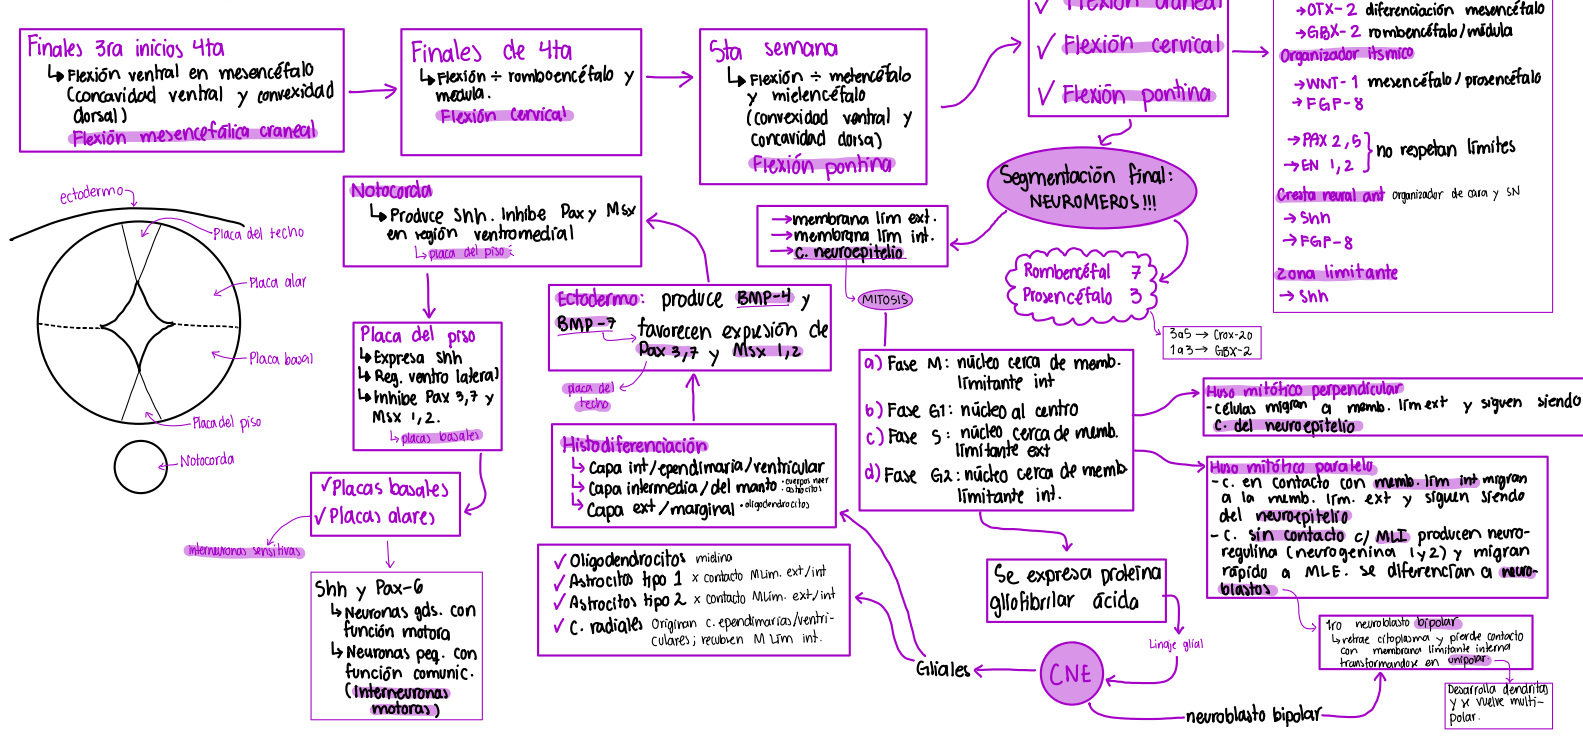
Finales 3ra inicios 4ta
↳ Flexión ventral en mesencéfalo (concavidad ventral y convexidad dorsal)
Flexión mesencefálica craneal

Finales de 4ta
↳ Flexión ÷ romboencéfalo y medula.
Flexión cervical

5ta semana
↳ Flexión ÷ metencéfalo y mielencéfalo (convexidad ventral y concavidad dorsal)
Flexión pontina

✓ Flexión craneal
✓ Flexión cervical
✓ Flexión pontina

→OTX-2 diferenciación mesencéfalo
→GBX-2 rombencéfalo/médula
Organizador ítsmico
→WNT-1 mesencéfalo/prosencéfalo
→FGF-8
→PAX 2,5
→EN 1,2 } no respetan límites
Cresta neural ant organizador de cara y SN
→Shh
→FGF-8
Zona limitante
→Shh

ectodermo
Placa del techo
Placa alar
Placa basal
Placa del piso
Notocorda

Notocorda
↳ Produce Shh. Inhibe Pax y Msx en región ventromedial
↳ placa del piso

→membrana lim ext.
→membrana lim int.
→C. neuroepitelio

Segmentación final: NEUROMEROS!!!

Rombencéfal 7
Prosencéfalo 3
3a5 → Crox-20
1a3 → GBX-2

MITOSIS

Ectodermo: produce BMP-4 y BMP-7 favorecen expresión de Pax 3,7 y Msx 1,2
placa del techo

Placa del piso
↳ Expresa Shh
↳ Reg. ventro lateral
↳ Inhibe Pax 3,7 y Msx 1,2.
↳ placas basales

a) Fase M: núcleo cerca de memb. limitante int
b) Fase G1: núcleo al centro
c) Fase S: núcleo cerca de memb. limitante ext
d) Fase G2: núcleo cerca de memb limitante int.

Huso mitótico perpendicular
-Células migran a memb. lim ext y siguen siendo C. del neuroepitelio

Huso mitótico paralelo
-C. en contacto con memb. lim int migran a la memb. lim. ext y siguen siendo del neuroepitelio
-C. sin contacto c/ MLI producen neuroregulina (neurogenina 1y2) y migran rápido a MLE. se diferencian a neuroblastos

✓Placas basales
✓Placas alares
interneuronas sensitivas

Histodiferenciación
↳ Capa int/ependimaria/ventricular
↳ Capa intermedia/del manto : cuerpos neur oligodendrocitos
↳ Capa ext/marginal : oligodendrocitos

Shh y Pax-6
↳ Neuronas gds. con función motora
↳ Neuronas peq. con función comunic. (Interneuronas motoras)

✓Oligodendrocitos mielina
✓Astrocitos tipo 1 x contacto MLim. ext/int
✓Astrocitos tipo 2 x contacto MLim. ext/int
✓C. radiales Originan c. ependimarias/ventriculares; recubren M Lim int.

Se expresa proteína glioflbrilar ácida
Linaje glial

Gliales
CNE
neuroblasto bipolar

1ro neuroblasto bipolar
↳ retrae citoplasma y pierde contacto con membrana limitante interna transformandose en unipolar

Desarrolla dendritas y x vuelve multipolar.